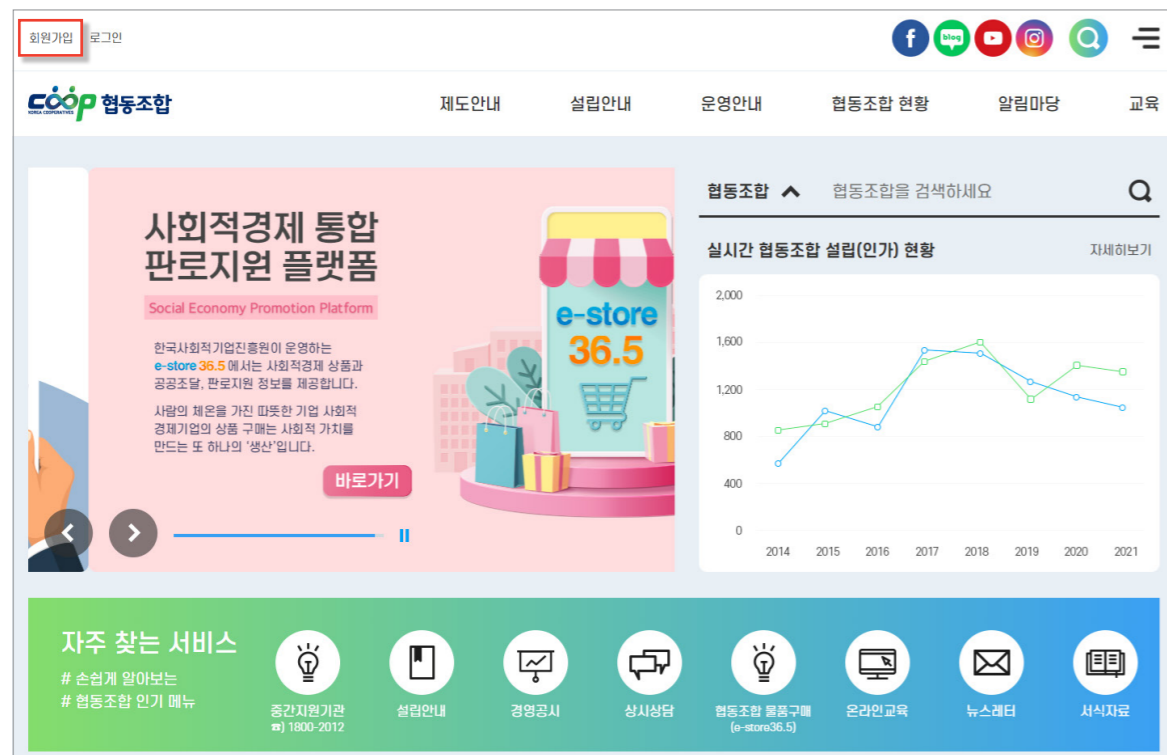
회원가입 로그인

coop KOREA COOPERATIVES 협동조합

제도안내 설립안내 운영안내 협동조합 현황 알림마당 교육

사회적경제 통합 판로지원 플랫폼

Social Economy Promotion Platform

한국사회적기업진흥원이 운영하는 e-store 36.5 에서는 사회적경제 상품과 공공조달, 판로지원 정보를 제공합니다.

사람의 체온을 가진 따뜻한 기업 사회적 경제기업의 상품 구매는 사회적 가치를 만드는 또 하나의 '생산'입니다.

바로가기

e-store 36.5

협동조합 협동조합을 검색하세요

실시간 협동조합 설립(인가) 현황 자세히보기

2,000
1,600
1,200
800
400
0

2014 2015 2016 2017 2018 2019 2020 2021

자주 찾는 서비스
# 손쉽게 알아보는
# 협동조합 인기 메뉴

중간지원기관 ☎ 1800-2012
설립안내
경영공시
상시상담
협동조합 물품구매 (e-store36.5)
온라인교육
뉴스레터
서식자료